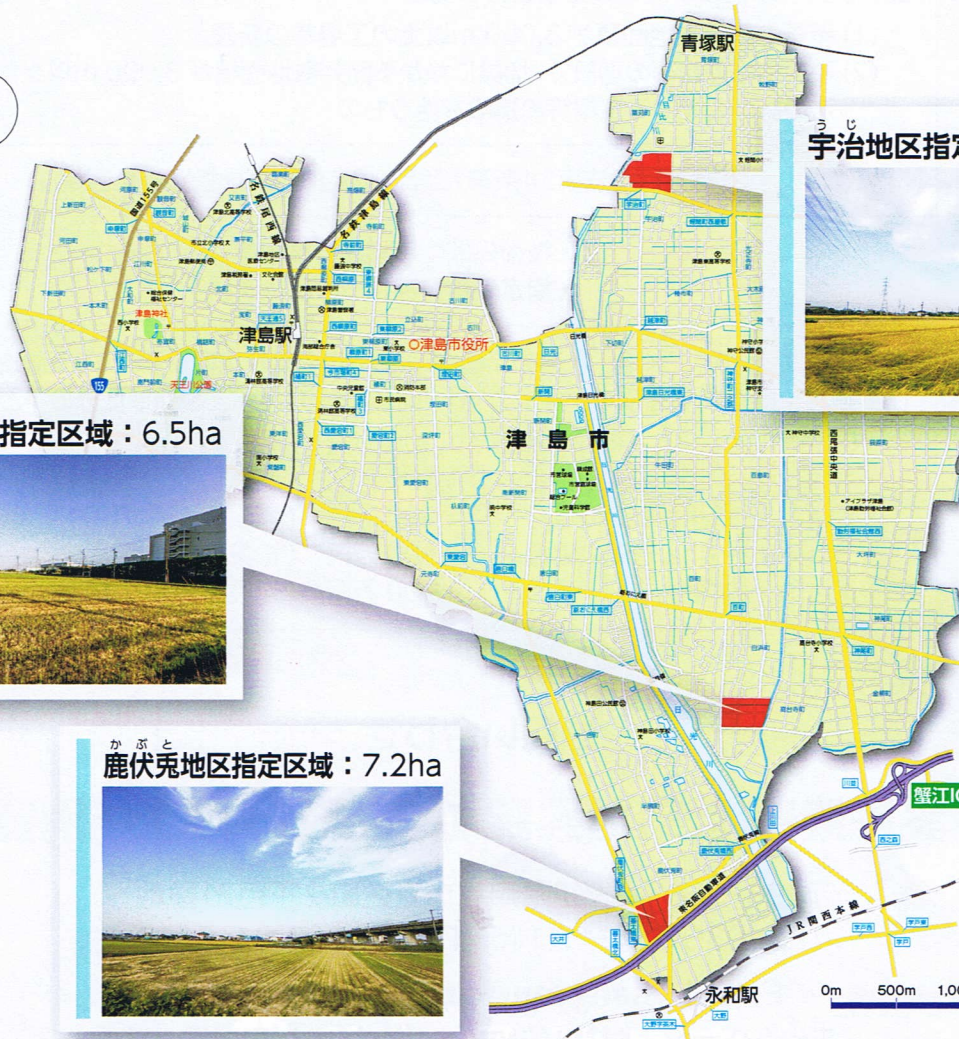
青塚駅

うじ
宇治地区指定

指定区域：6.5ha

かぶと
鹿伏兎地区指定区域：7.2ha

津島駅

津島市役所

津島市

津島神社

天王川公園

名鉄津島線

名鉄尾西線

国道155号

西尾張中央道

東名阪自動車道

JR関西本線

蟹江IC

永和駅

0m 500m 1,00